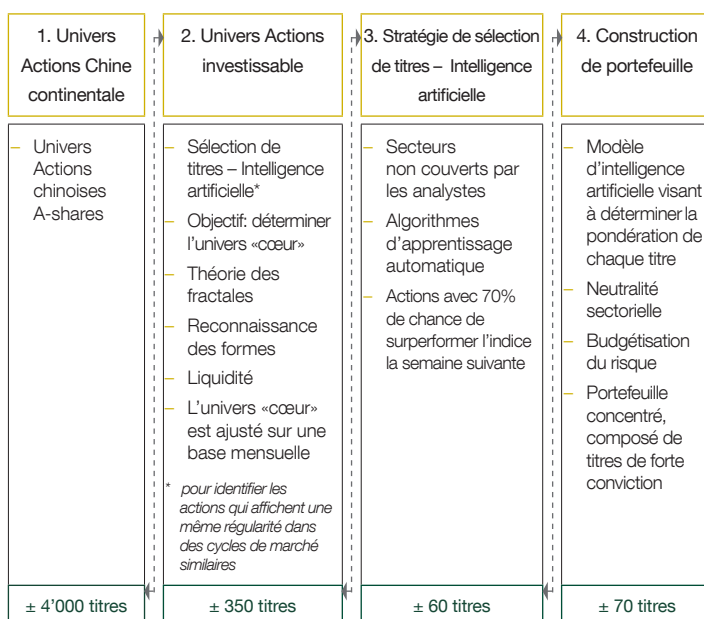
1. Univers Actions Chine continentale

– Univers Actions chinoises A-shares

± 4'000 titres

2. Univers Actions investissable

– Sélection de titres – Intelligence artificielle*
– Objectif: déterminer l'univers «cœur»
– Théorie des fractales
– Reconnaissance des formes
– Liquidité
– L'univers «cœur» est ajusté sur une base mensuelle

* pour identifier les actions qui affichent une même régularité dans des cycles de marché similaires

± 350 titres

3. Stratégie de sélection de titres – Intelligence artificielle

– Secteurs non couverts par les analystes
– Algorithmes d'apprentissage automatique
– Actions avec 70% de chance de surperformer l'indice la semaine suivante

± 60 titres

4. Construction de portefeuille

– Modèle d'intelligence artificielle visant à déterminer la pondération de chaque titre
– Neutralité sectorielle
– Budgétisation du risque
– Portefeuille concentré, composé de titres de forte conviction

± 70 titres